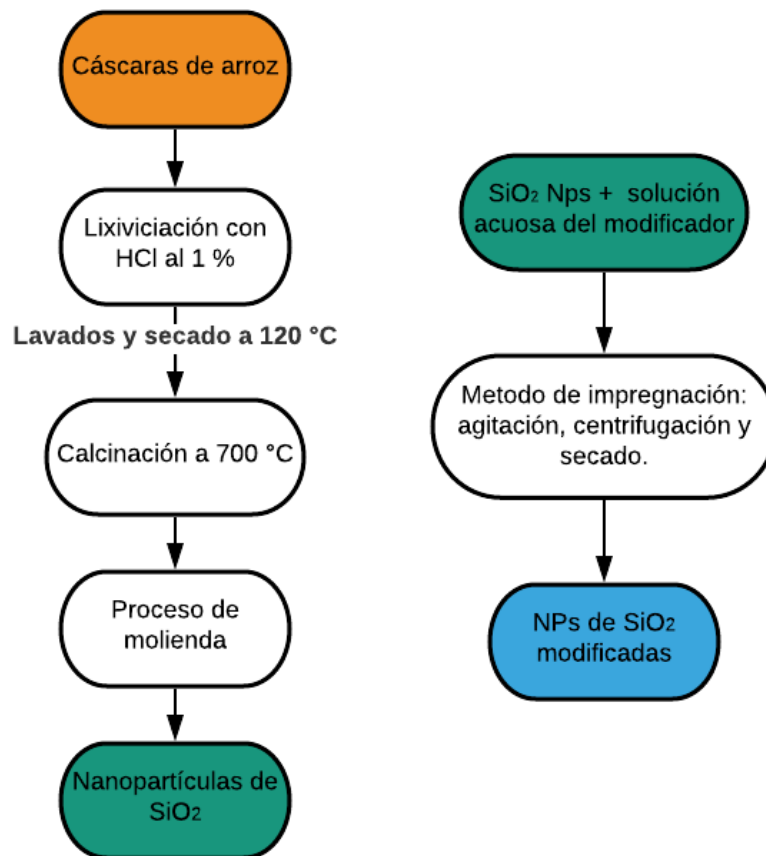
Cáscaras de arroz

Lixiviciación con HCl al 1 %

Lavados y secado a 120 °C

Calcinación a 700 °C

Proceso de molienda

Nanopartículas de $SiO_2$

$SiO_2$ Nps + solución acuosa del modificador

Metodo de impregnación: agitación, centrifugación y secado.

NPs de $SiO_2$ modificadas